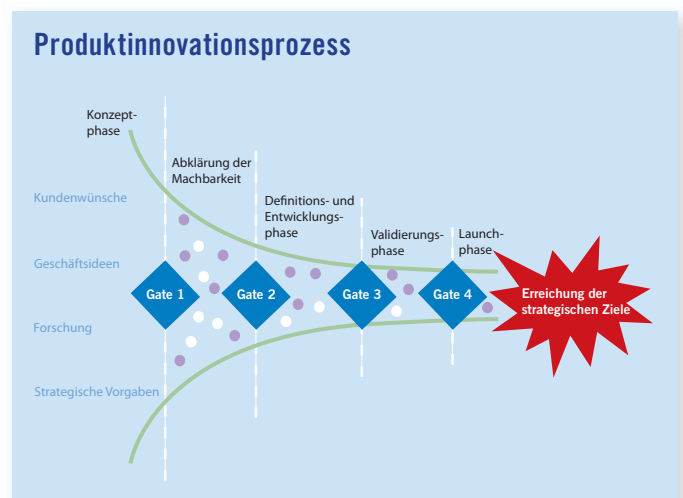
Produktinnovationsprozess

Konzeptphase

Abklärung der Machbarkeit

Definitions- und Entwicklungsphase

Validierungsphase

Launchphase

Kundenwünsche

Geschäftsideen

Forschung

Strategische Vorgaben

Gate 1

Gate 2

Gate 3

Gate 4

Erreichung der strategischen Ziele